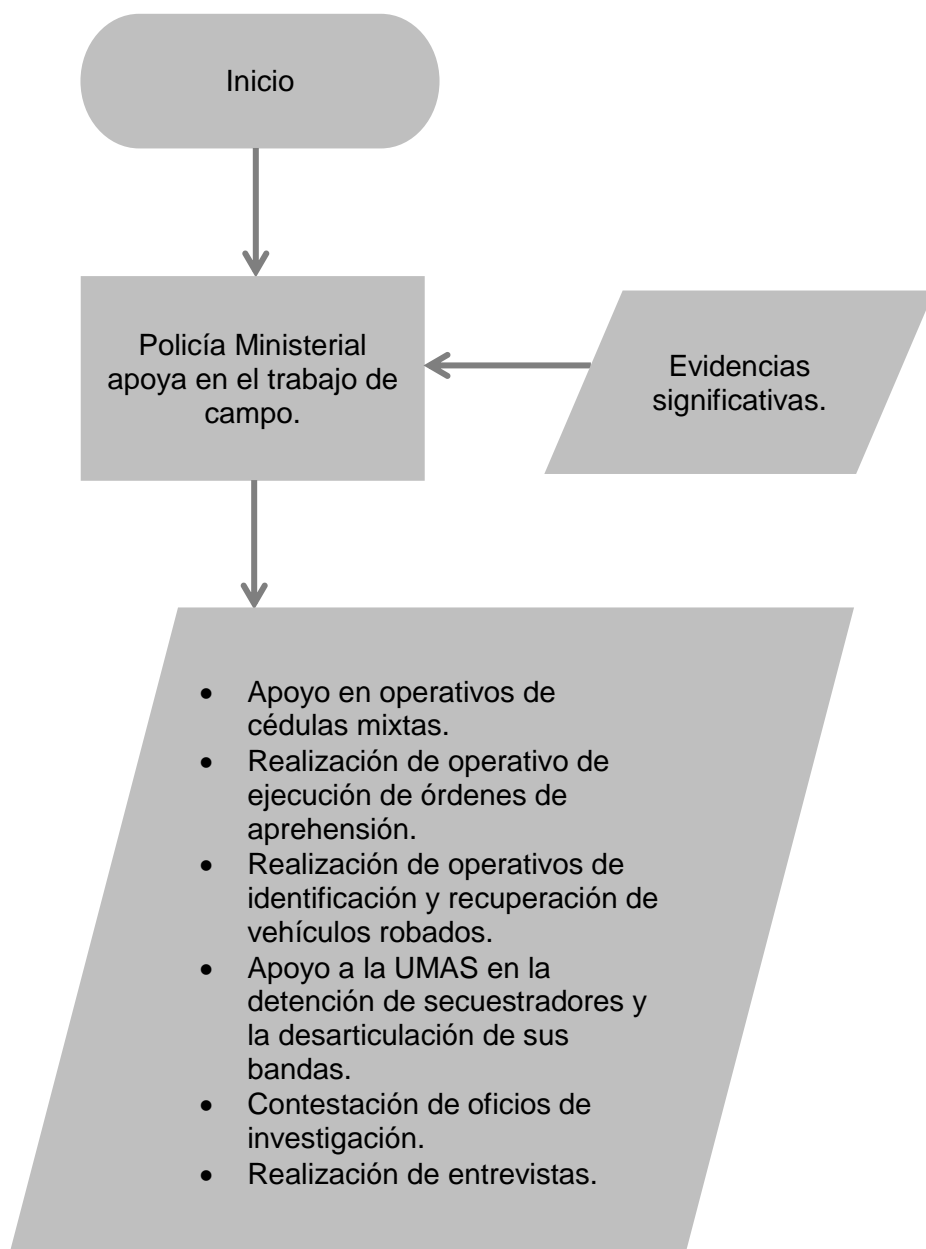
Inicio

Policía Ministerial apoya en el trabajo de campo.

Evidencias significativas.

- Apoyo en operativos de cédulas mixtas.
- Realización de operativo de ejecución de órdenes de aprehensión.
- Realización de operativos de identificación y recuperación de vehículos robados.
- Apoyo a la UMAS en la detención de secuestradores y la desarticulación de sus bandas.
- Contestación de oficios de investigación.
- Realización de entrevistas.